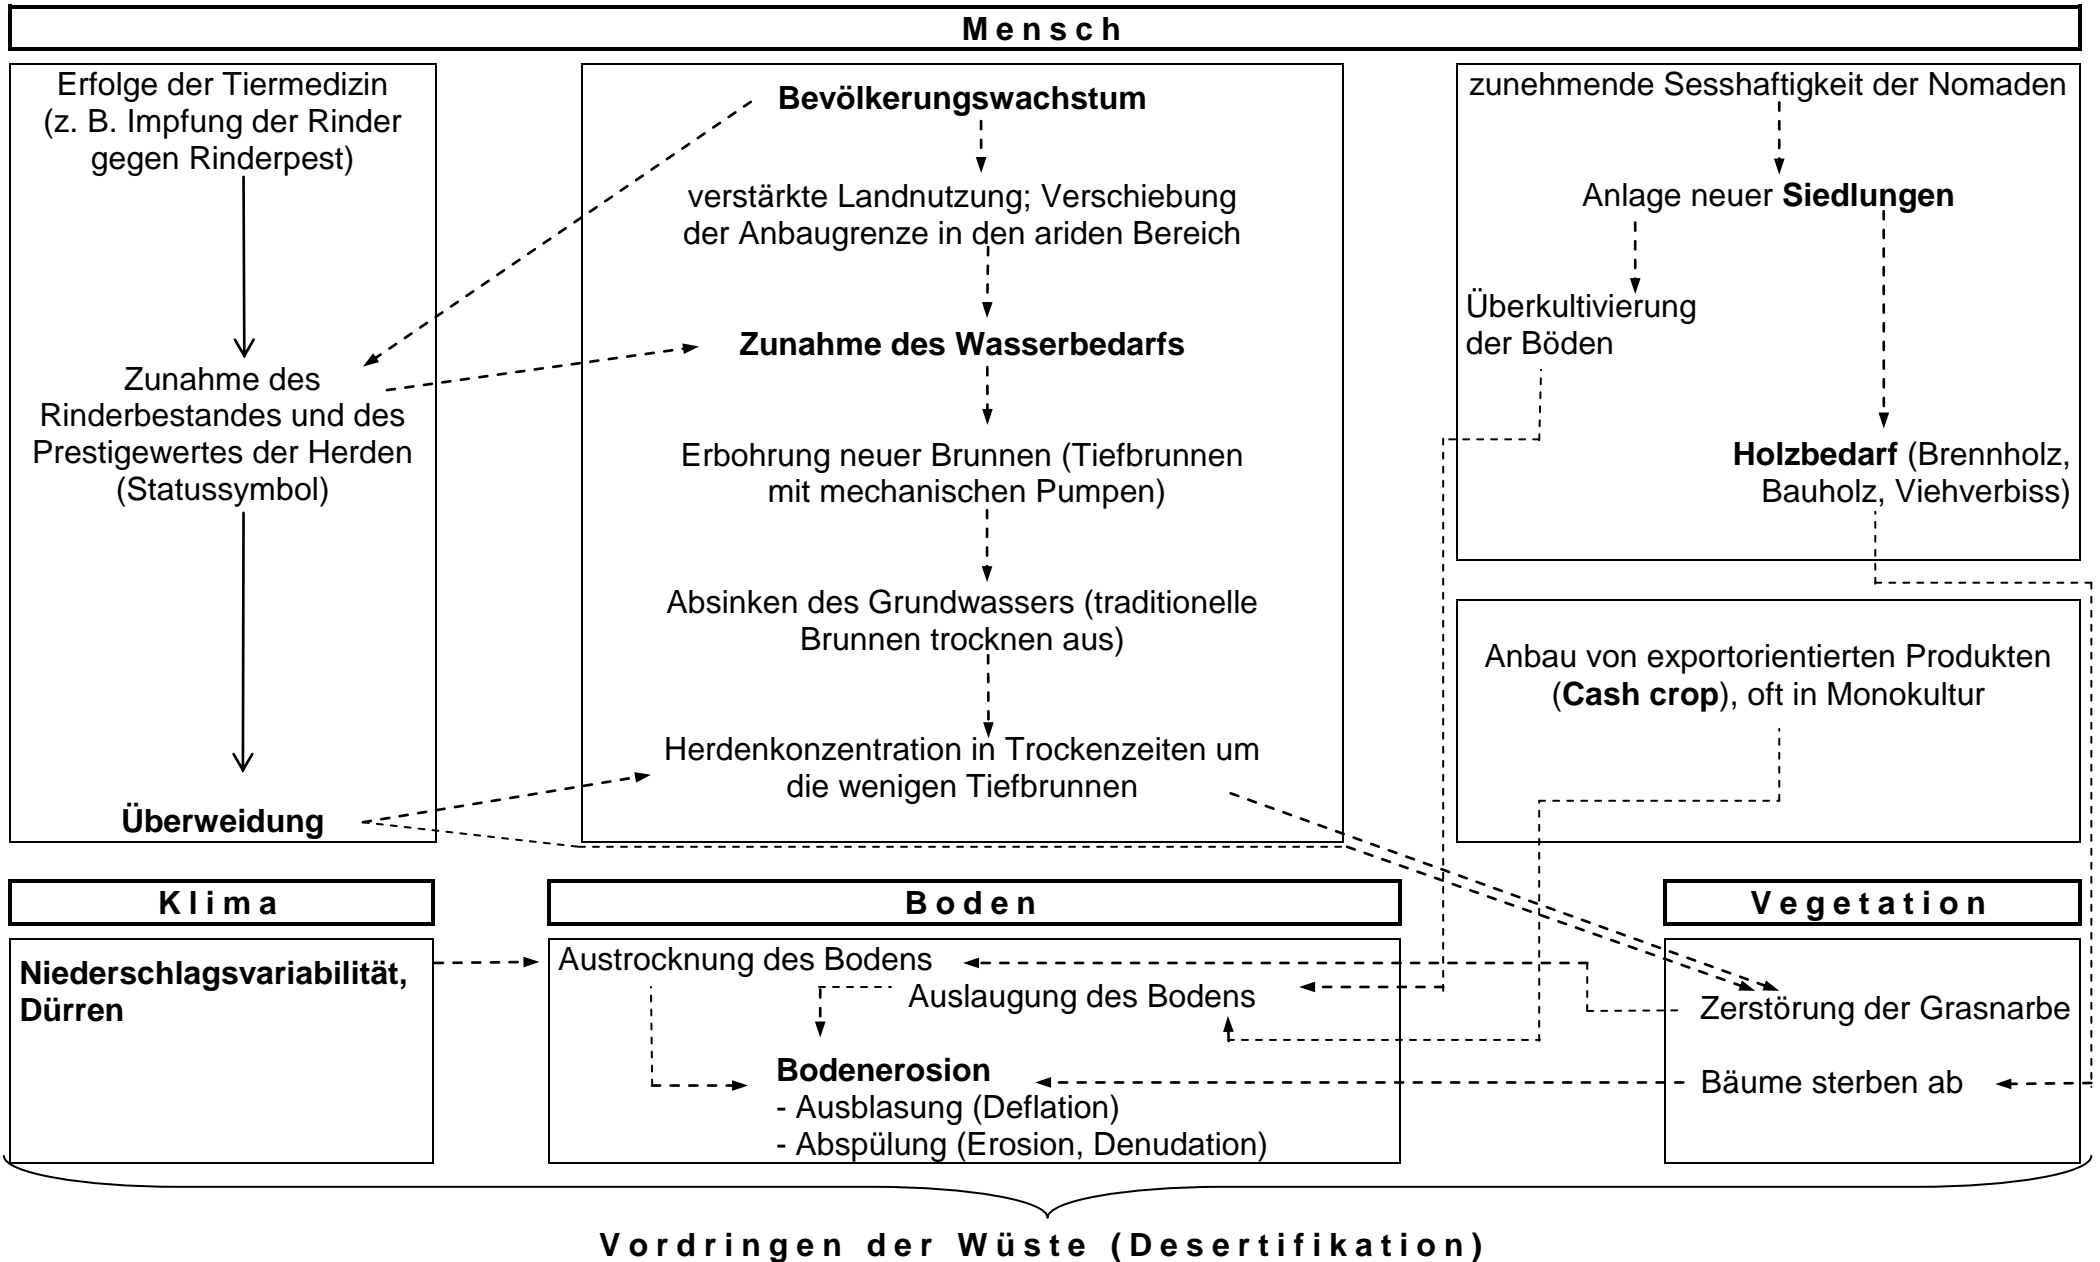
Mensch

Erfolge der Tiermedizin (z. B. Impfung der Rinder gegen Rinderpest)

Zunahme des Rinderbestandes und des Prestigewertes der Herden (Statussymbol)

Überweidung

Bevölkerungswachstum

verstärkte Landnutzung; Verschiebung der Anbaugrenze in den ariden Bereich

Zunahme des Wasserbedarfs

Erbohrung neuer Brunnen (Tiefbrunnen mit mechanischen Pumpen)

Absinken des Grundwassers (traditionelle Brunnen trocknen aus)

Herdenkonzentration in Trockenzeiten um die wenigen Tiefbrunnen

zunehmende Sesshaftigkeit der Nomaden

Anlage neuer Siedlungen

Überkultivierung der Böden

Holzbedarf (Brennholz, Bauholz, Viehverbiss)

Anbau von exportorientierten Produkten (Cash crop), oft in Monokultur

Klima

Niederschlagsvariabilität, Dürren

Boden

Austrocknung des Bodens

Auslaugung des Bodens

Bodenerosion
- Ausblasung (Deflation)
- Abspülung (Erosion, Denudation)

Vegetation

Zerstörung der Grasnarbe

Bäume sterben ab

Vordringen der Wüste (Desertifikation)